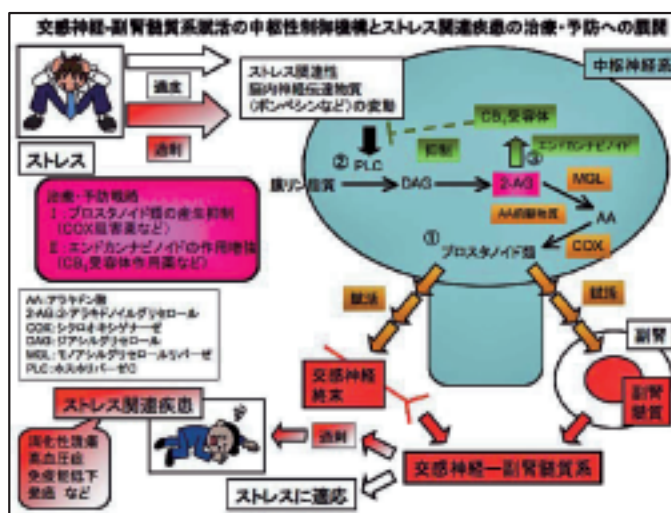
交感神経-副腎髄質系賦活の中枢性制御機構とストレス関連疾患の治療・予防への展開

適度
過剰
ストレス

ストレス関連性
脳内神経伝達物質
(ボンベシンなど)の変動

中枢神経系

$CB_1$受容体
抑制
エンドカンナビノイド
③
② PLC
膜リン脂質
DAG
2-AG
MGL
AA前駆物質
AA
①
プロスタノイド類
COX

治療・予防戦略
1. プロスタノイド類の産生抑制
(COX阻害薬など)
2. エンドカンナビノイドの作用増強
($CB_1$受容体作用薬など)

AA: アラキドン酸
2-AG: 2-アラキドノイルグリセロール
COX: シクロオキシゲナーゼ
DAG: ジアシルグリセロール
MGL: モノアシルグリセロールリパーゼ
PLC: ホスホリパーゼC

賦活
賦活

副腎
副腎髄質

交感神経終末

ストレス関連疾患

消化性潰瘍
高血圧症
免疫能低下
肥満 など

過剰

交感神経一副腎髄質系

ストレスに適応